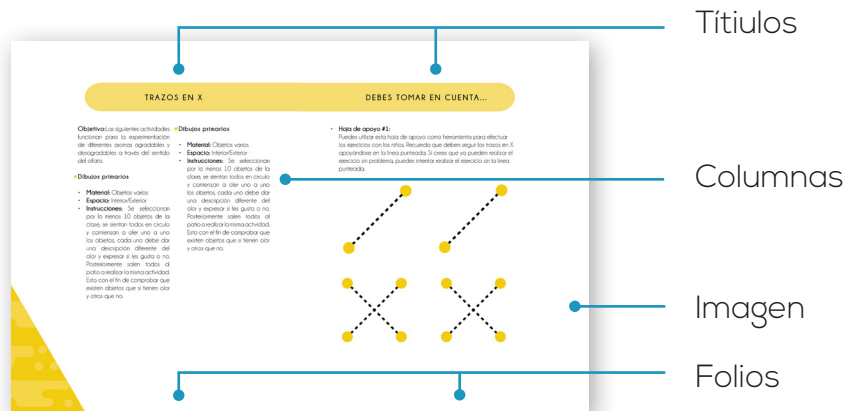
Títiulos

TRAZOS EN X

DEBES TOMAR EN CUENTA...

Objetivo: Las siguientes actividades funcionan para la experimentación de diferentes aromas agradables y desagradables a través del sentido del olfato.

Dibujos primarios

- Material: Objetos varios
- Espacio: Interior/Exterior
- Instrucciones: Se seleccionan por lo menos 10 objetos de la clase, se sientan todos en círculo y comienzan a oler uno a uno los objetos, cada uno debe dar una descripción diferente del olor y expresar si les gusta o no. Posteriormente salen todos al patio a realizar la misma actividad. Esto con el fin de comprobar que existen objetos que sí tienen olor y otros que no.

Dibujos primarios

- Material: Objetos varios
- Espacio: Interior/Exterior
- Instrucciones: Se seleccionan por lo menos 10 objetos de la clase, se sientan todos en círculo y comienzan a oler uno a uno los objetos, cada uno debe dar una descripción diferente del olor y expresar si les gusta o no. Posteriormente salen todos al patio a realizar la misma actividad. Esto con el fin de comprobar que existen objetos que sí tienen olor y otros que no.

- Hoja de apoyo #1:
Puedes utilizar esta hoja de apoyo como herramienta para efectuar los ejercicios con los niños. Recuerda que deben seguir los trazos en X apoyándose en la línea punteada. Si crees que ya pueden realizar el ejercicio sin problema, puedes intentar realizar el ejercicio sin la línea punteada.

Columnas

Imagen

Folios